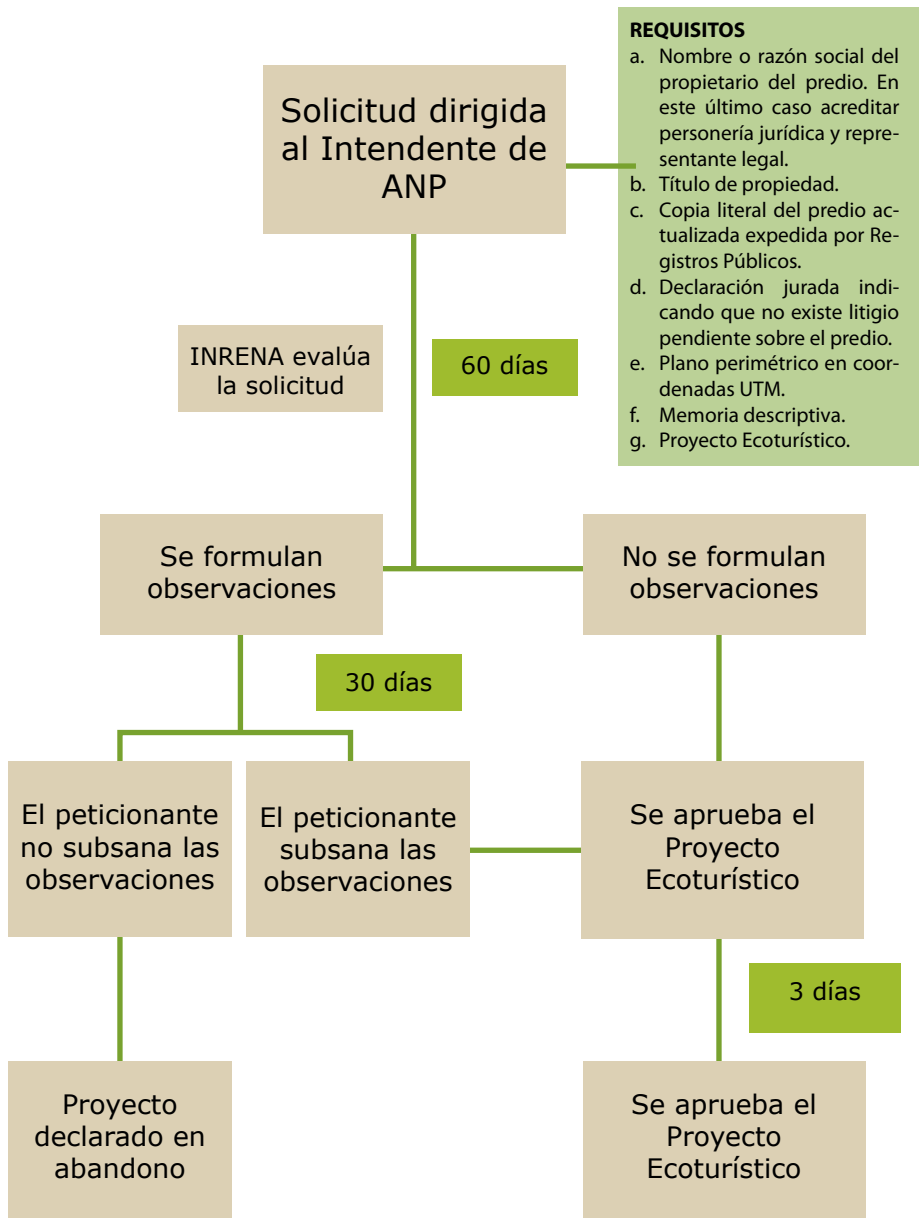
Solicitud dirigida al Intendente de ANP

REQUISITOS
a. Nombre o razón social del propietario del predio. En este último caso acreditar personería jurídica y representante legal.
b. Título de propiedad.
c. Copia literal del predio actualizada expedida por Registros Públicos.
d. Declaración jurada indicando que no existe litigio pendiente sobre el predio.
e. Plano perimétrico en coordenadas UTM.
f. Memoria descriptiva.
g. Proyecto Ecoturístico.

INRENA evalúa la solicitud

60 días

Se formulan observaciones

No se formulan observaciones

30 días

El peticionante no subsana las observaciones

El peticionante subsana las observaciones

Se aprueba el Proyecto Ecoturístico

3 días

Proyecto declarado en abandono

Se aprueba el Proyecto Ecoturístico